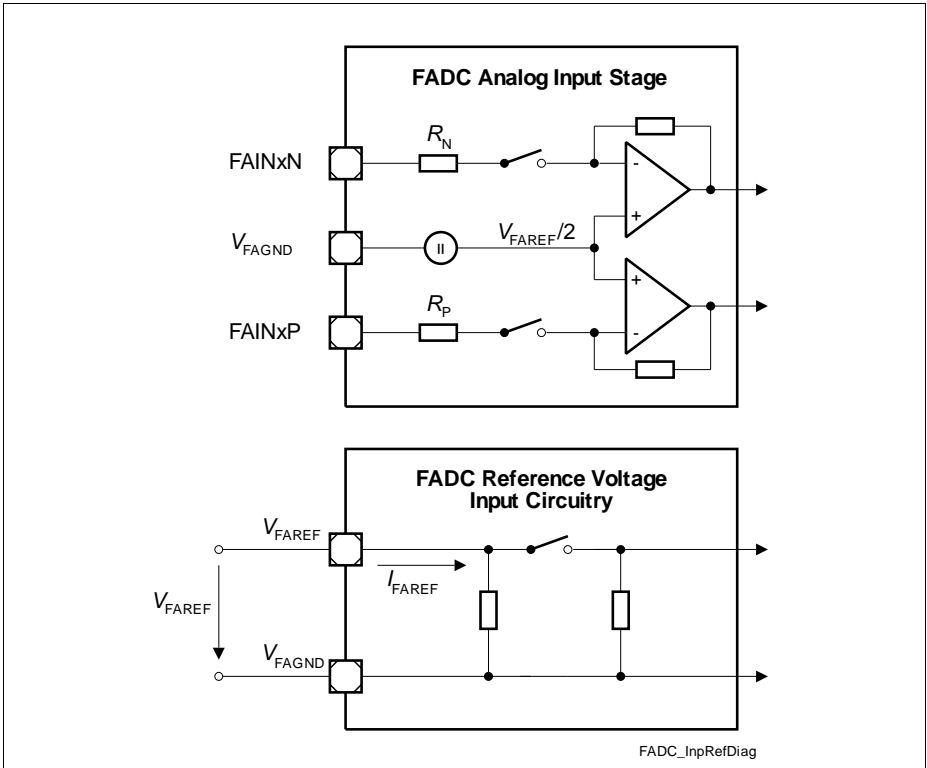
FADC Analog Input Stage

FAINxN

$R_N$

-

+

$V_{FAGND}$

$V_{FAREF}/2$

+

-

FAINxP

$R_P$

FADC Reference Voltage Input Circuitry

$V_{FAREF}$

$I_{FAREF}$

$V_{FAREF}$

$V_{FAGND}$

FADC_InpRefDiag